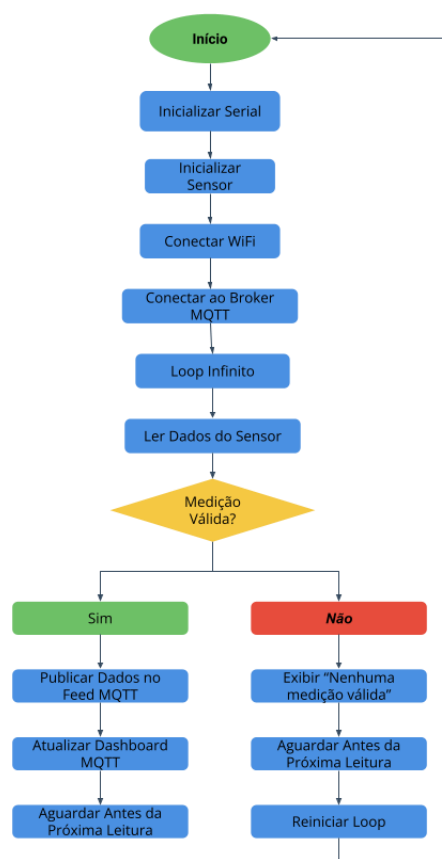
Início

Inicializar Serial

Inicializar Sensor

Conectar WiFi

Conectar ao Broker MQTT

Loop Infinito

Ler Dados do Sensor

Medição Válida?

Sim

Não

Publicar Dados no Feed MQTT

Atualizar Dashboard MQTT

Aguardar Antes da Próxima Leitura

Exibir "Nenhuma medição válida"

Aguardar Antes da Próxima Leitura

Reiniciar Loop